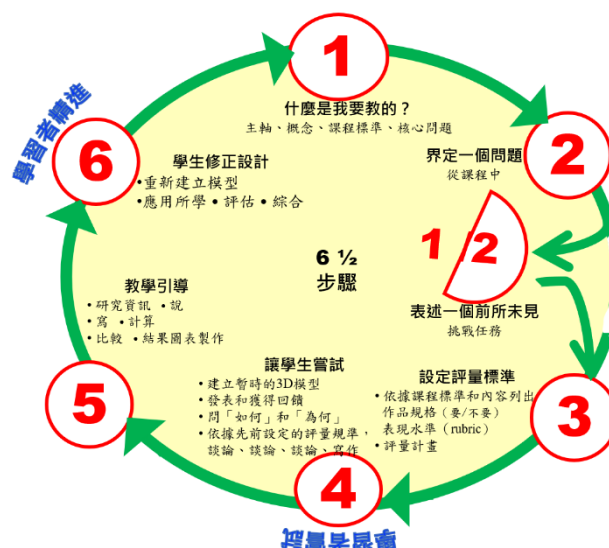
學習者精進

1

什麼是我要教的？
主軸、概念、課程標準、核心問題

2

界定一個問題
從課程中

1/2

表述一個前所未見
挑戰任務

3

設定評量標準
• 依據課程標準和內容列出作品規格（要/不要）
表現水準（rubric）
• 評量計畫

4

讓學生嘗試
• 建立暫時的3D模型
• 發表和獲得回饋
• 問「如何」和「為何」
• 依據先前設定的評量規準，談論、談論、談論、寫作

5

教學引導
• 研究資訊 • 說
• 寫 • 計算
• 比較 • 結果圖表製作

6

學生修正設計
• 重新建立模型
• 應用所學 • 評估 • 綜合

6 ½
步驟

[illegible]